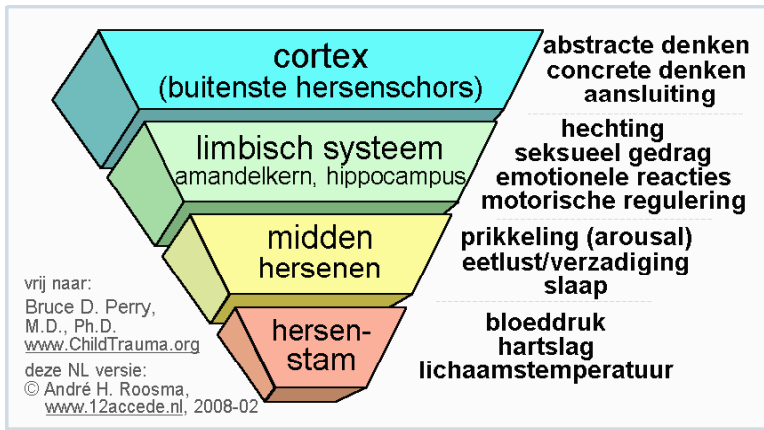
cortex
(buitenste hersenschors)

abstracte denken
concrete denken
aansluiting

limbisch systeem
amandelkern, hippocampus

hechting
seksueel gedrag
emotionele reacties
motorische regulering

midden
hersenen

prikkeling (arousal)
eetlust/verzadiging
slaap

hersen-
stam

bloeddruk
hartslag
lichaamstemperatuur

vrij naar:
Bruce D. Perry, M.D., Ph.D.
www.ChildTrauma.org

deze NL versie:
© André H. Roosma, www.12accede.nl, 2008-02